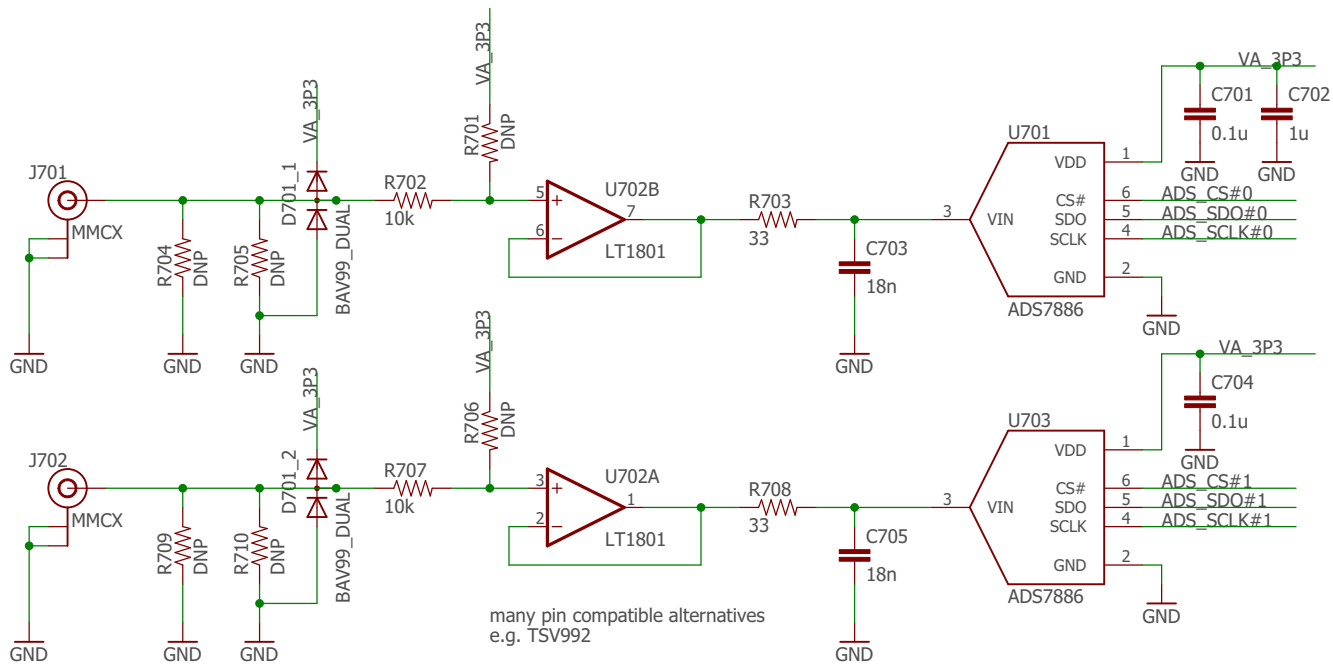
VA_3P3
R701
DNP
VA_3P3
J701
MMCX
R704
DNP
R705
DNP
D701_1
BAV99_DUAL
R702
10k
5
6
U702B
7
LT1801
R703
33
C703
18n
U701
VDD
CS#
SDO
SCLK
GND
VIN
3
1
6
5
4
2
ADS7886
ADS_CS#0
ADS_SDO#0
ADS_SCLK#0
VA_3P3
C701
0.1u
C702
1u
GND
GND
GND
GND
GND
GND
GND

VA_3P3
R706
DNP
VA_3P3
J702
MMCX
R709
DNP
R710
DNP
D701_2
BAV99_DUAL
R707
10k
3
2
U702A
1
LT1801
R708
33
C705
18n
U703
VDD
CS#
SDO
SCLK
GND
VIN
3
1
6
5
4
2
ADS7886
ADS_CS#1
ADS_SDO#1
ADS_SCLK#1
VA_3P3
C704
0.1u
GND
GND
GND
GND
GND
GND
many pin compatible alternatives
e.g. TSV992